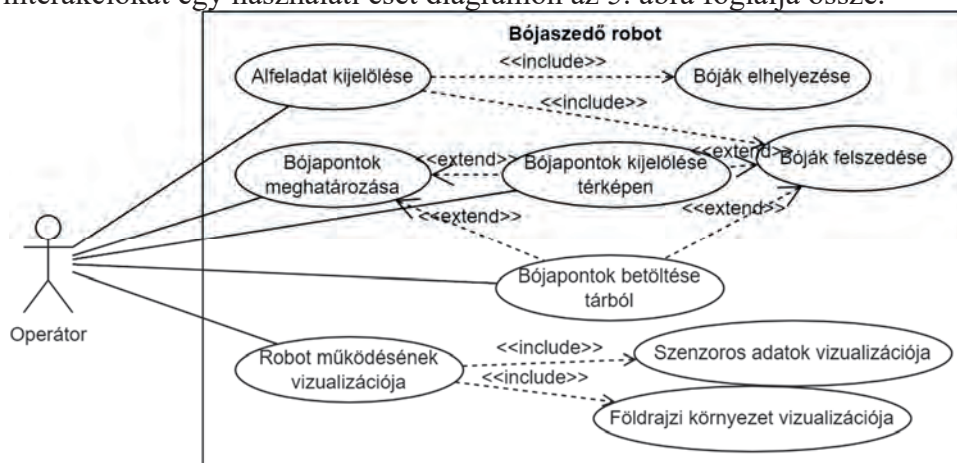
interakciókat egy használati eset diagramon az 3. ábra foglalja össze.

Bójaszedő robot

Alfeladat kijelölése

<<include>>

Bóják elhelyezése

<<include>>

Bójapontok meghatározása

<<extend>>

Bójapontok kijelölése térképen

<<extend>>

Bóják felszedése

<<extend>>

<<extend>>

Bójapontok betöltése tárból

Operátor

Robot működésének vizualizációja

<<include>>

Szenzoros adatok vizualizációja

<<include>>

Földrajzi környezet vizualizációja